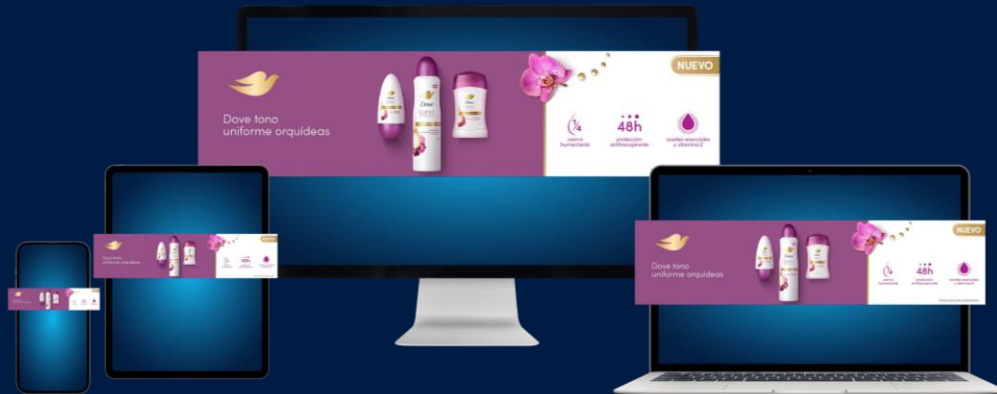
NUEVO

Dove tono uniforme orquídeas

Dove

¼ crema humectante

48h protección antitranspirante

aceites esenciales y vitamina E

Dove tono uniforme orquídeas

NUEVO

Dove tono uniforme orquídeas

NUEVO

¼ crema humectante

48h protección antitranspirante

aceites esenciales y vitamina E

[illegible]